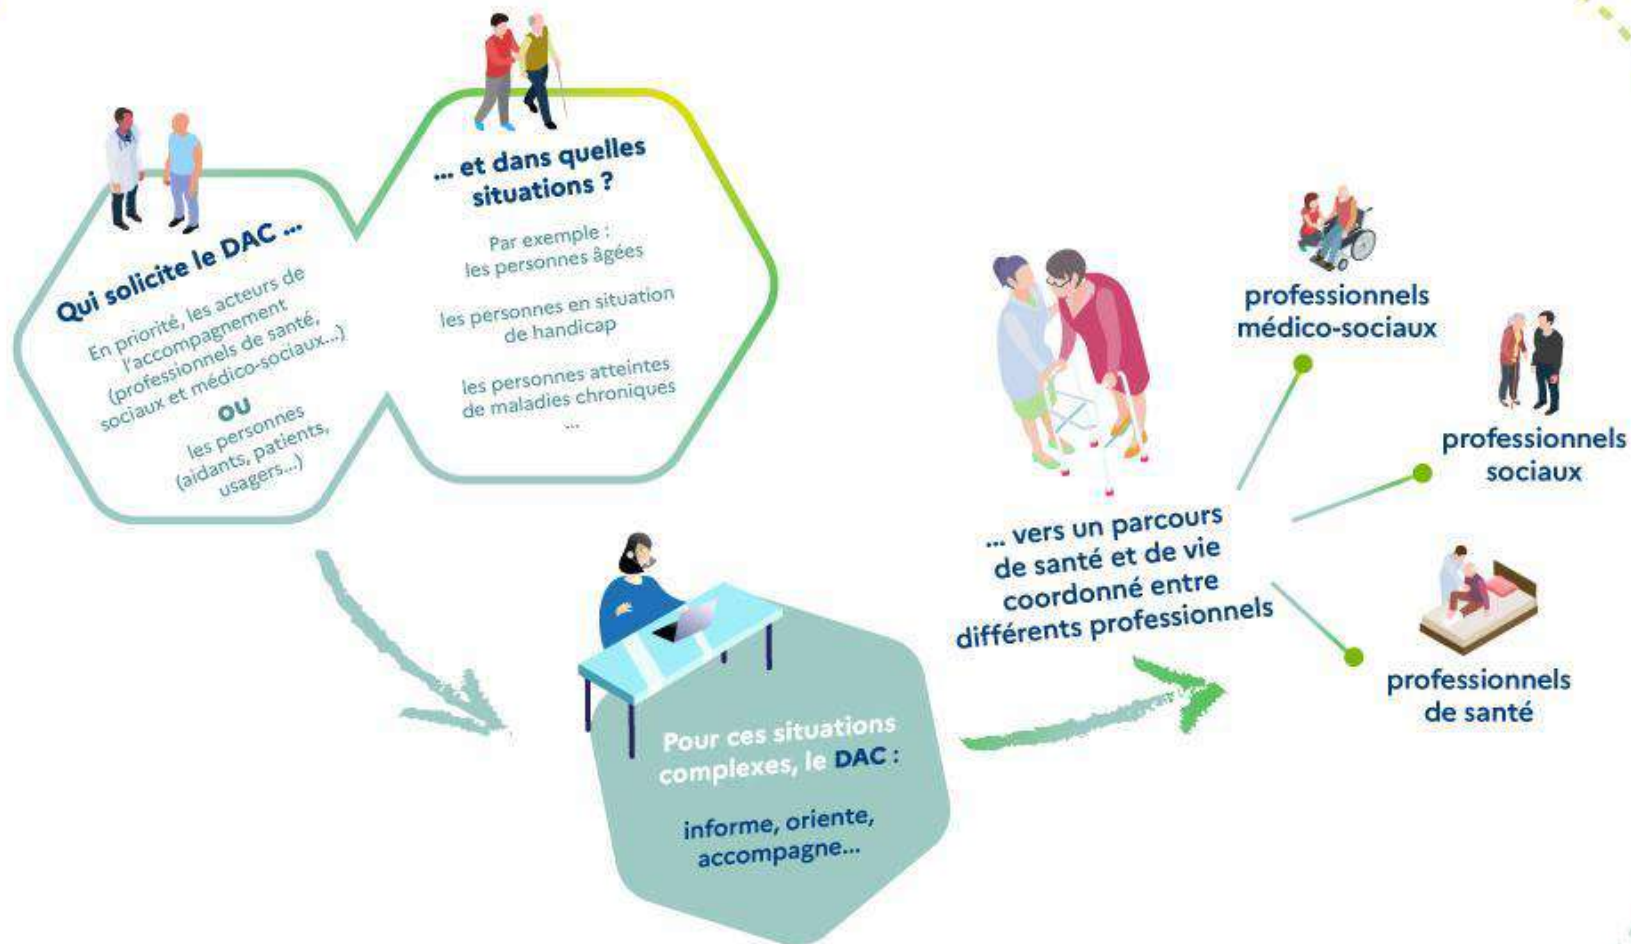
Qui solicite le DAC ...

En priorité, les acteurs de l'accompagnement (professionnels de santé, sociaux et médico-sociaux...)

OU

les personnes (aidants, patients, usagers...)

... et dans quelles situations ?

Par exemple : les personnes âgées

les personnes en situation de handicap

les personnes atteintes de maladies chroniques

...

Pour ces situations complexes, le DAC :

informe, oriente, accompagne...

... vers un parcours de santé et de vie coordonné entre différents professionnels

professionnels médico-sociaux

professionnels sociaux

professionnels de santé